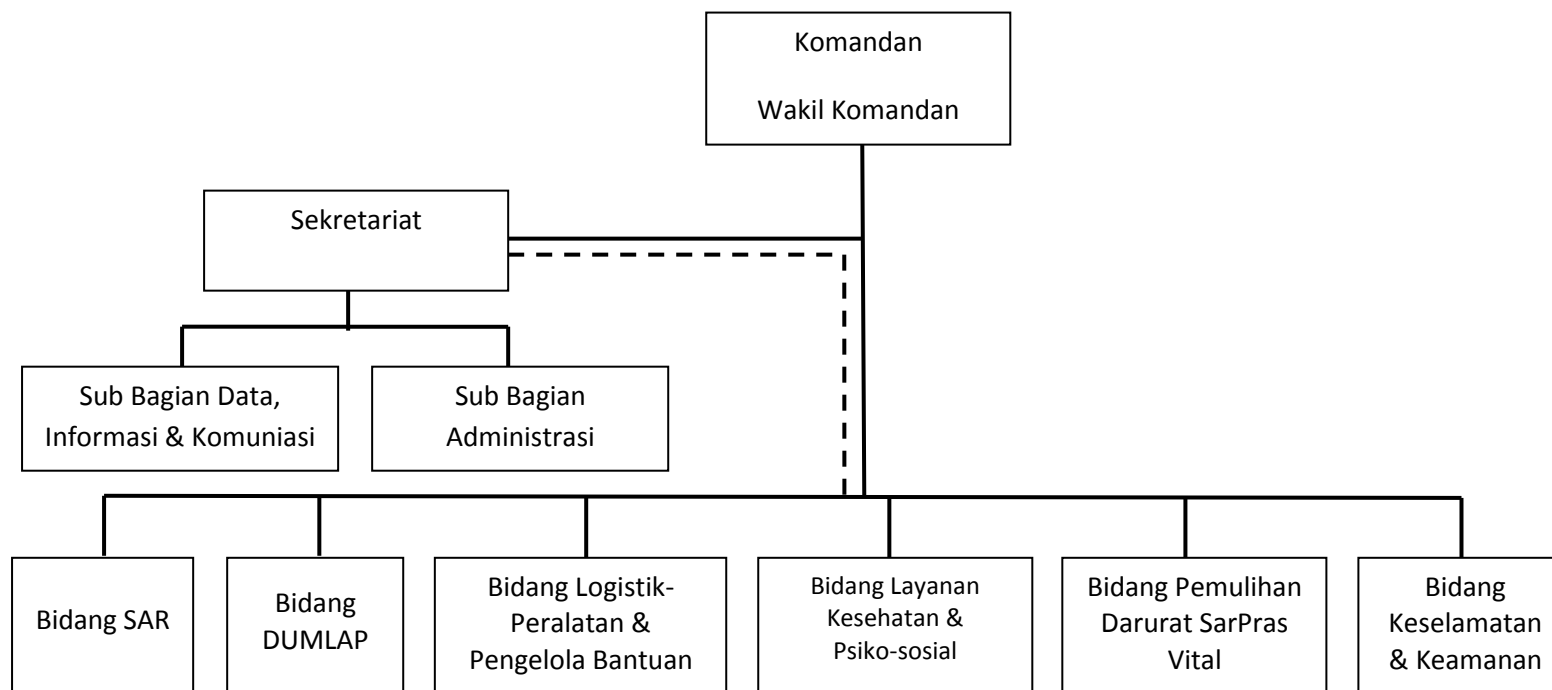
Komandan

Wakil Komandan

Sekretariat

Sub Bagian Data, Informasi & Komuniasi

Sub Bagian Administrasi

Bidang SAR

Bidang DUMLAP

Bidang Logistik-Peralatan & Pengelola Bantuan

Bidang Layanan Kesehatan & Psiko-sosial

Bidang Pemulihan Darurat SarPras Vital

Bidang Keselamatan & Keamanan